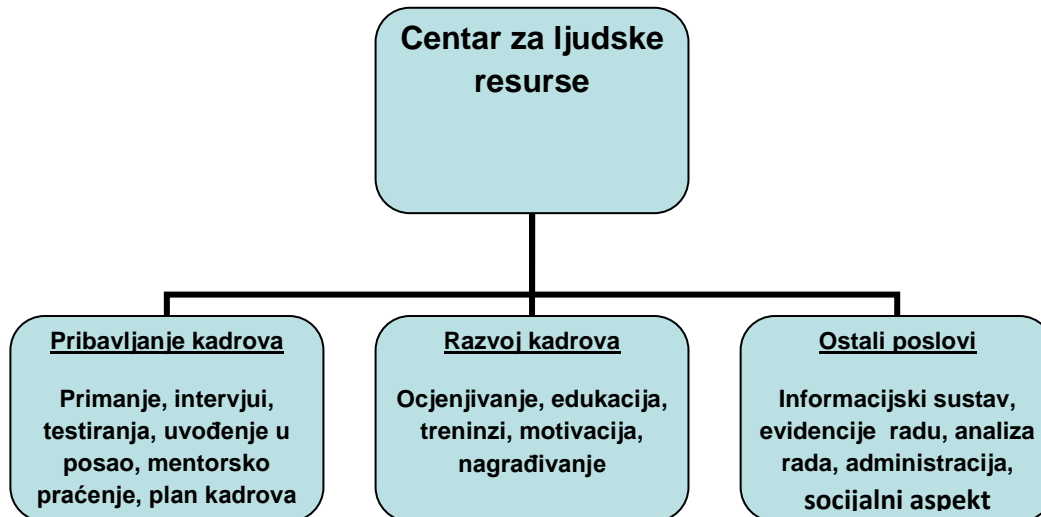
Centar za ljudske resurse

Pribavljanje kadrova

Primanje, intervjui, testiranja, uvođenje u posao, mentorsko praćenje, plan kadrova

Razvoj kadrova

Ocjenjivanje, edukacija, treninzi, motivacija, nagrađivanje

Ostali poslovi

Informacijski sustav, evidencije radu, analiza rada, administracija, socijalni aspekt